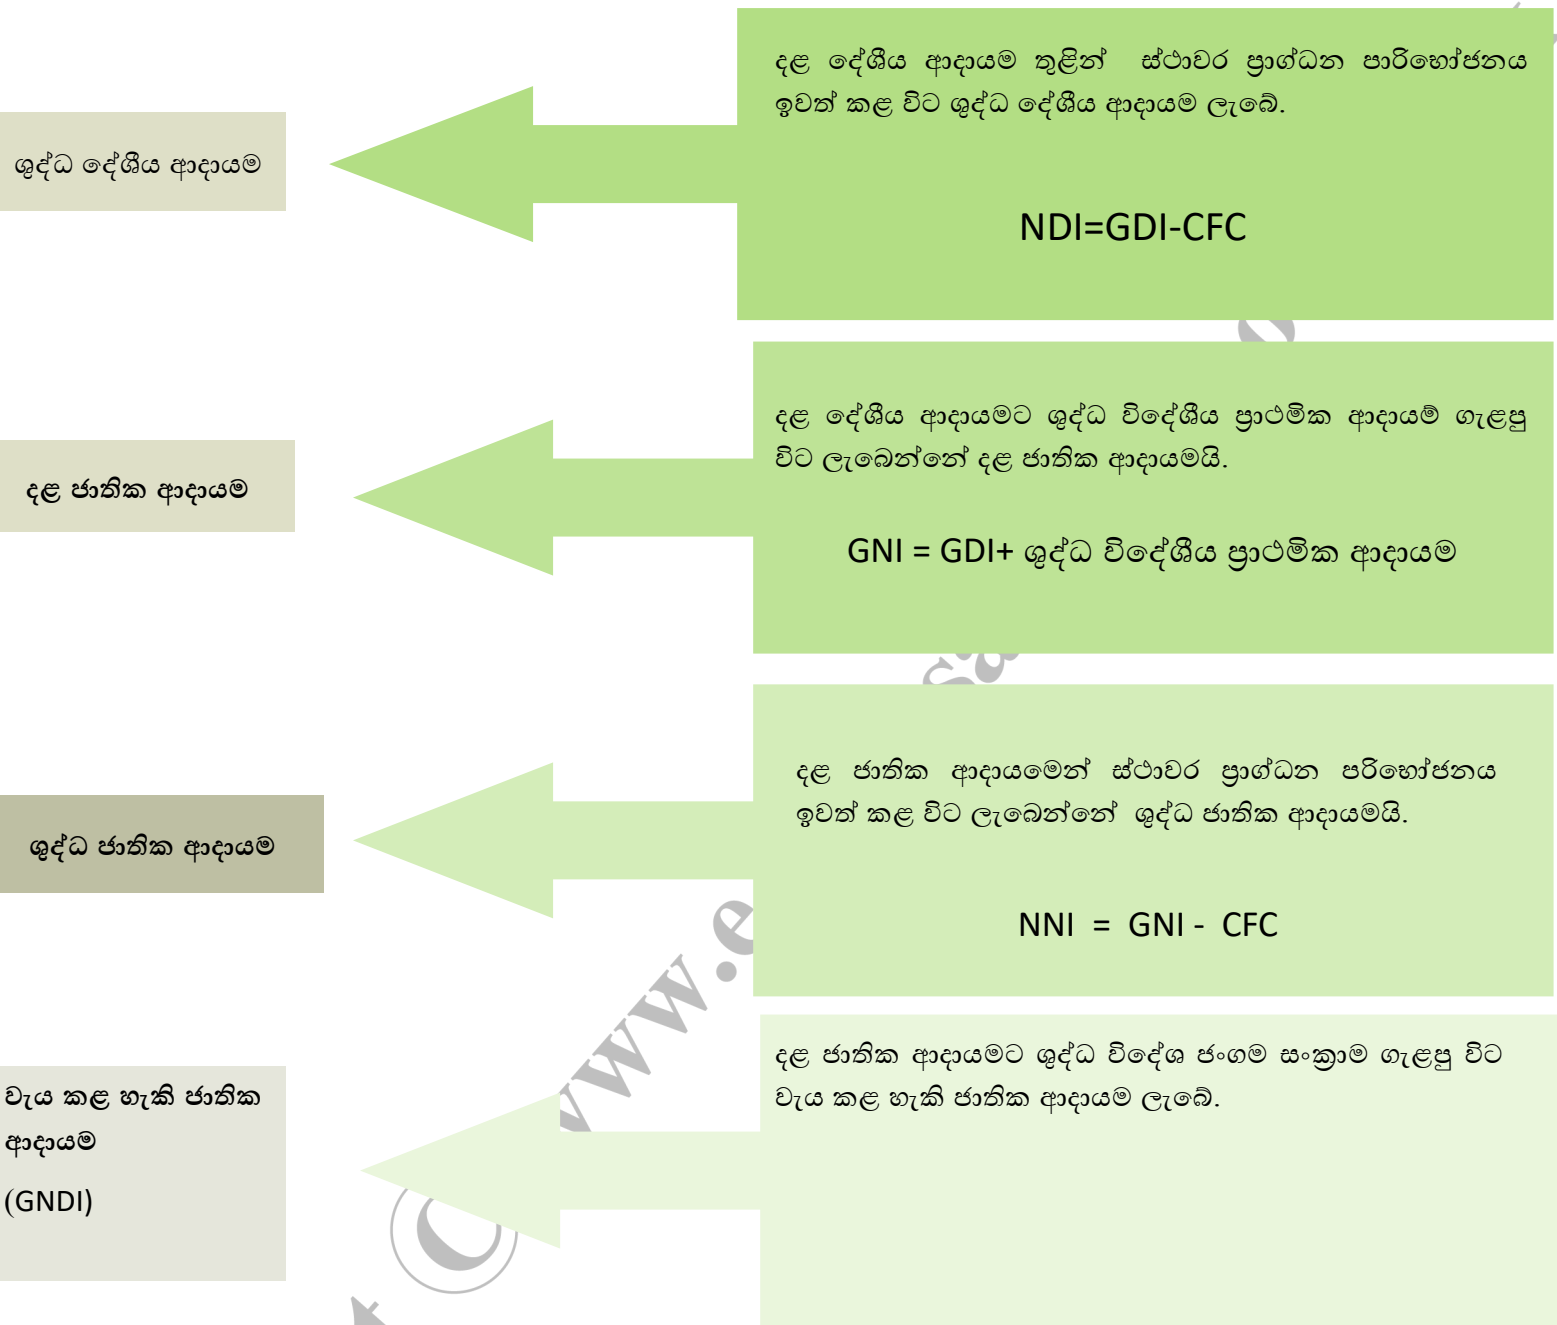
දළ දේශීය ආදායම තුළින් ස්ථාවර ප්‍රාග්ධන පාරිභෝජනය ඉවත් කළ විට ශුද්ධ දේශීය ආදායම ලැබේ.

NDI=GDI-CFC

ශුද්ධ දේශීය ආදායම

දළ දේශීය ආදායමට ශුද්ධ විදේශීය ප්‍රාථමික ආදායම් ගැළපූ විට ලැබෙන්නේ දළ ජාතික ආදායමයි.

GNI = GDI+ ශුද්ධ විදේශීය ප්‍රාථමික ආදායම

දළ ජාතික ආදායම

දළ ජාතික ආදායමෙන් ස්ථාවර ප්‍රාග්ධන පරිභෝජනය ඉවත් කළ විට ලැබෙන්නේ ශුද්ධ ජාතික ආදායමයි.

NNI = GNI - CFC

ශුද්ධ ජාතික ආදායම

දළ ජාතික ආදායමට ශුද්ධ විදේශ ජංගම සංක්‍රාම ගැළපූ විට වැය කළ හැකි ජාතික ආදායම ලැබේ.

වැය කළ හැකි ජාතික ආදායම
(GNDI)

www.e